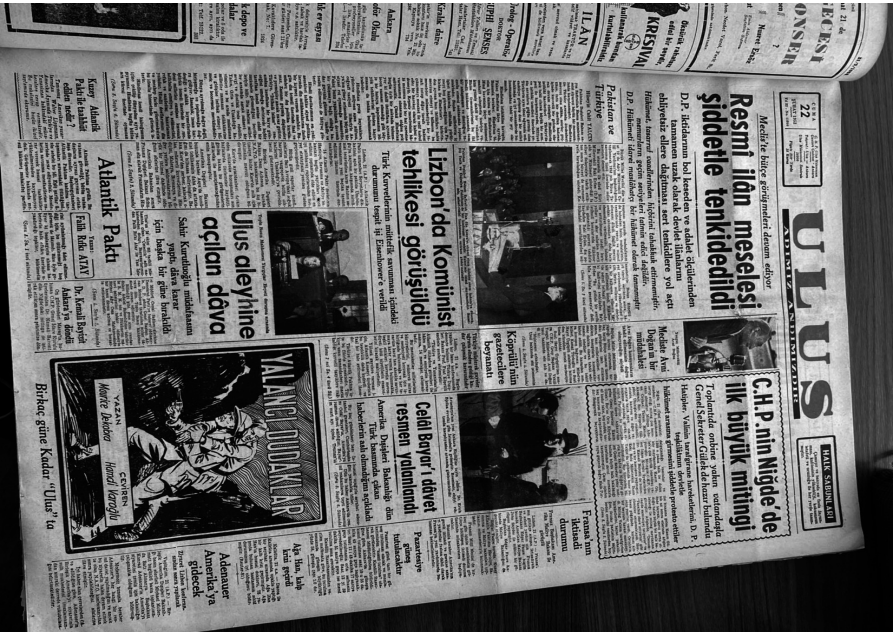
ULUS

ADEMIZ ANDIMIZDIR

Meclis'te bütçe görüşmeleri devam ediyor

Resmî ilân meselesi şiddetle tenkidedildi

D.P. iktidarının bol keseden ve adalet ölçülerinden tamamen uzak olarak devlet ilânlarını ehliyetsiz ellere dağıtması sert tenkitlere yol açtı

C.H.P. nin Niğde'de ilk büyük mitingi

Lizbon'da Komünist tehlikesi görüşüldü

Ulus aleyhine açılan dâva

Atlantik Paktı

Celâl Bayar'ı davet resmen yalanlandı

Köprülü'nün gazetecilere beyanatı

Menderes Amerika'ya gidecek

YALANCI DUDAKLAR

Birkaç güne kadar "Ulus" ta

HALK SAĞLIĞI

KRESIVAL

İLAN

Fransa'nın iktisadi durumu

Pakistan ve Türkiye

Falih Rıfkı ATAY

Dr. Kemali Bayrat Ankara'ya döndü

Kuzey Atlantik Paktı ile tehlikeli

Sahir Kurutluoğlu muhakemesi yapıldı, dâva karar için başka bir güne bırakıldı

Adenauer Amerika'ya gidecek

Aşk Han kalp krizi geçirdi